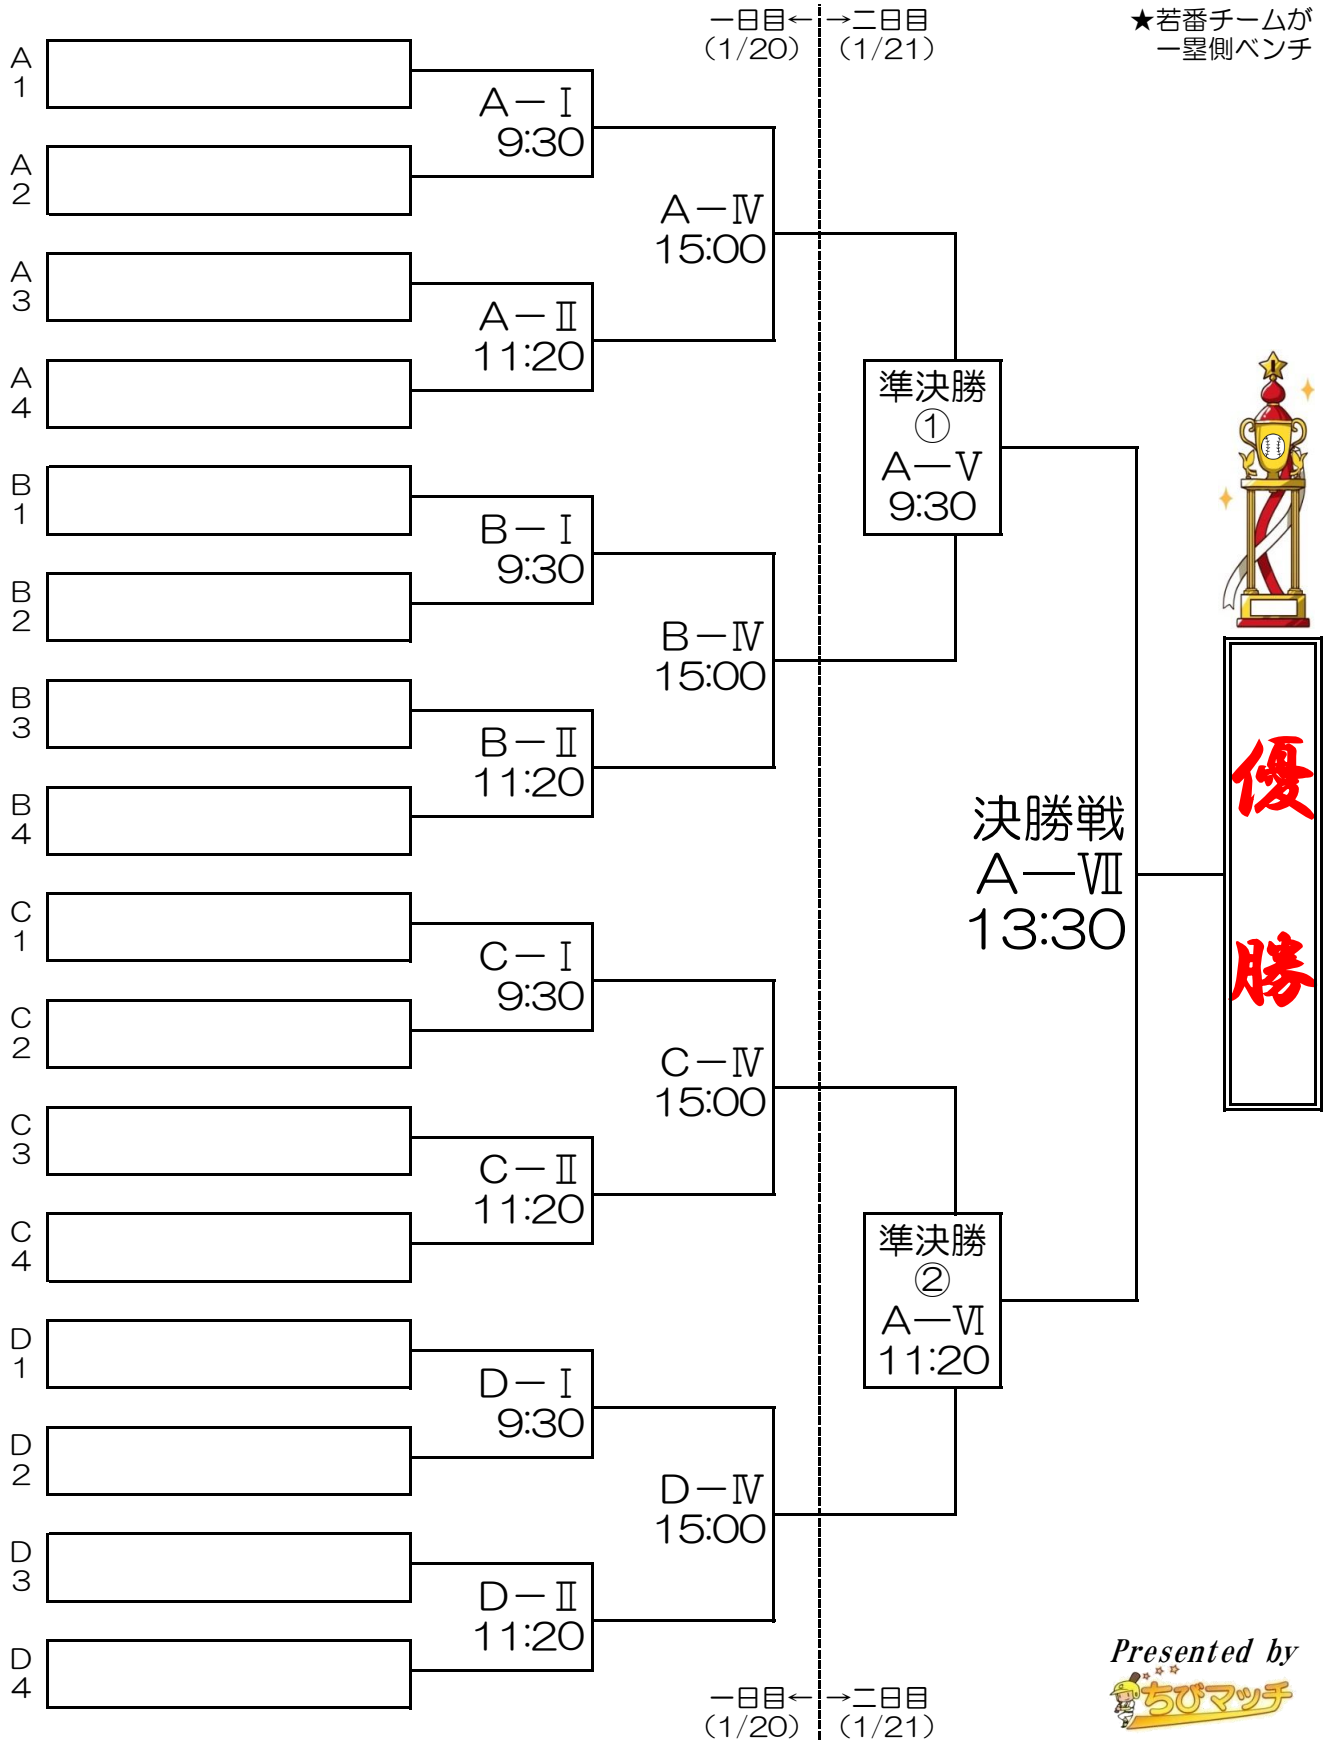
一日目←
(1/20)

→二日目
(1/21)

★若番チームが
一塁側ベンチ

A1
A2
A3
A4
B1
B2
B3
B4
C1
C2
C3
C4
D1
D2
D3
D4

A－Ⅰ
9:30

A－Ⅱ
11:20

A－Ⅳ
15:00

B－Ⅰ
9:30

B－Ⅱ
11:20

B－Ⅳ
15:00

C－Ⅰ
9:30

C－Ⅱ
11:20

C－Ⅳ
15:00

D－Ⅰ
9:30

D－Ⅱ
11:20

D－Ⅳ
15:00

準決勝
①
A－Ⅴ
9:30

準決勝
②
A－Ⅵ
11:20

決勝戦
A－Ⅶ
13:30

優勝

一日目←
(1/20)

→二日目
(1/21)

Presented by
ちびマッチ